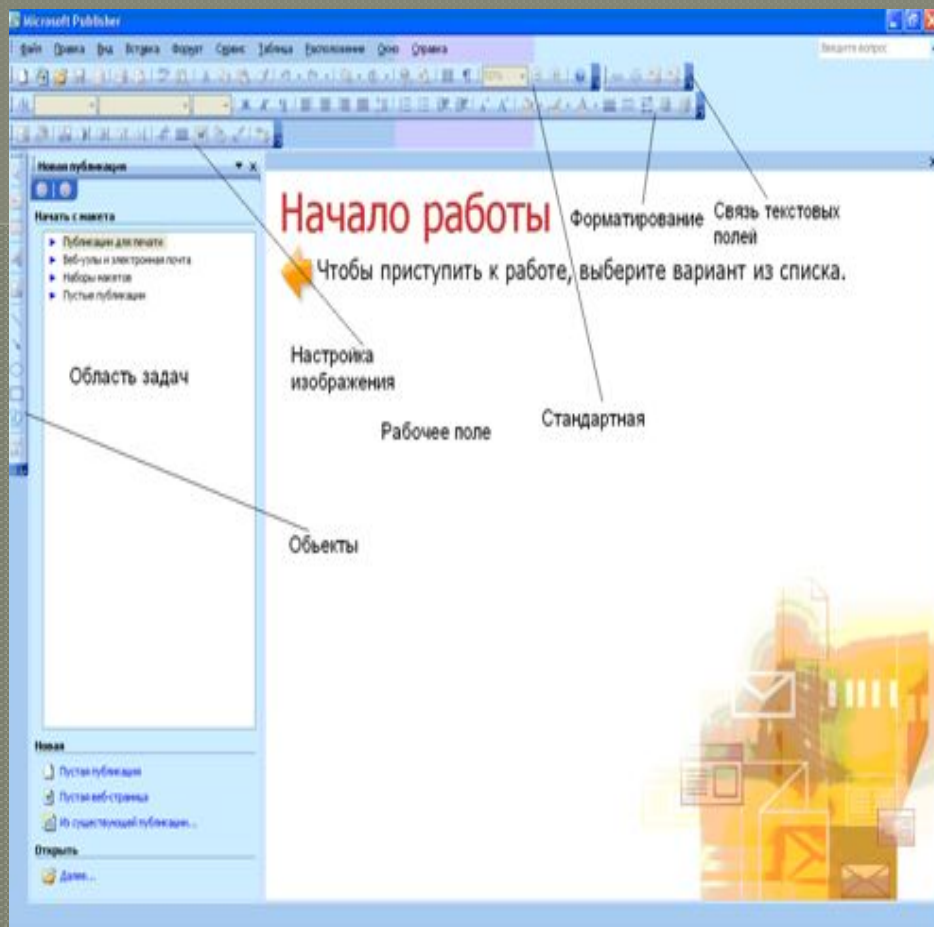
Microsoft Publisher

Файл Правка Вид Вставка Формат Сервис Таблица Расположение Окно Справка

Введите вопрос

Новая публикация

Начать с макета

Публикации для печати
Веб-узлы и электронная почта
Наборы макетов
Пустые публикации

Начало работы

Чтобы приступить к работе, выберите вариант из списка.

Форматирование

Связь текстовых полей

Настройка изображения

Область задач

Стандартная

Рабочее поле

Обьекты

Новая

Пустая публикация
Пустая веб-страница
Из существующей публикации...

Открыть

Далее...